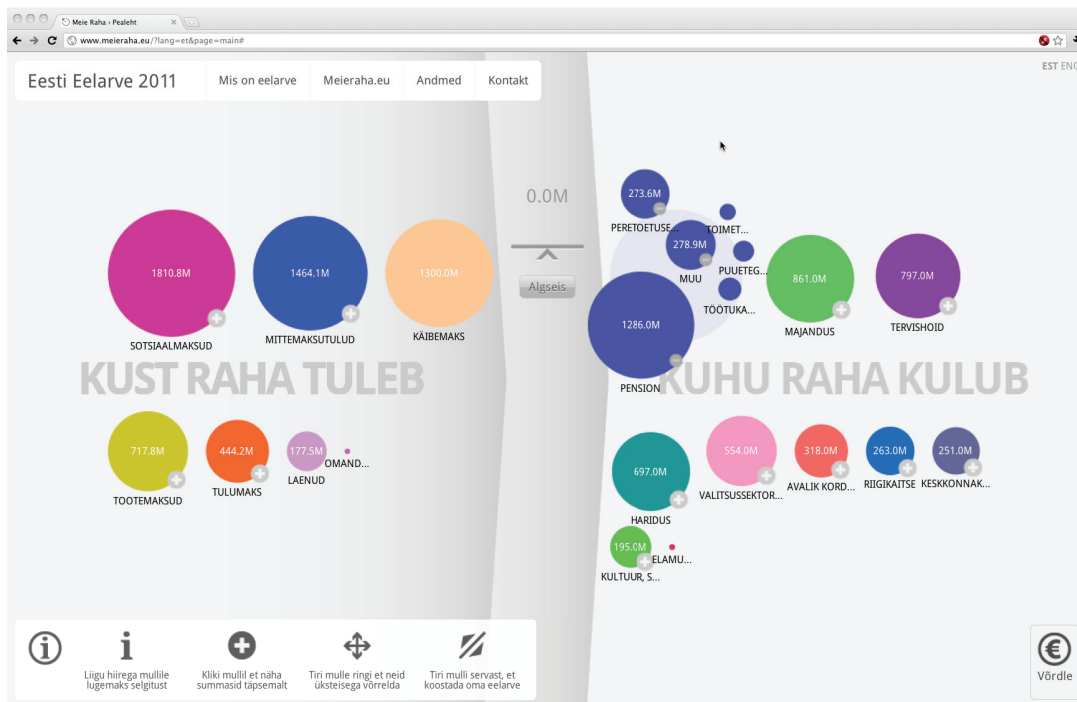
Meie Raha › Pealeht

www.meieraha.eu/?lang=et&page=main#

Eesti Eelarve 2011

Mis on eelarve

Meieraha.eu

Andmed

Kontakt

EST ENG

0.0M

Algseis

1810.8M
SOTSIAALMAKSUD

1464.1M
MITTEMAKSUTULUD

1300.0M
KÄIBEMAKS

KUST RAHA TULEB

717.8M
TOOTEMAKSUD

444.2M
TULUMAKS

177.5M
LAENUD

OMAND...

273.6M
PERETOETUSE...

TOIMET...

278.9M
MUU

PUUETEG...

TÖÖTUKA...

861.0M
MAJANDUS

797.0M
TERVISHOID

1286.0M
PENSION

KUHU RAHA KULUB

697.0M
HARIDUS

554.0M
VALITSUSSEKTOR...

318.0M
AVALIK KORD...

263.0M
RIIGIKAITSE

251.0M
KESKKONNAK...

195.0M
KULTUUR, S...

ELAMU...

Liigu hiirega mullile lugemaks selgitust

Kliki mullil et näha summasid täpsemalt

Tiri mulle ringi et neid üksteisega võrrelda

Tiri mulli servast, et koostada oma eelarve

Võrdle